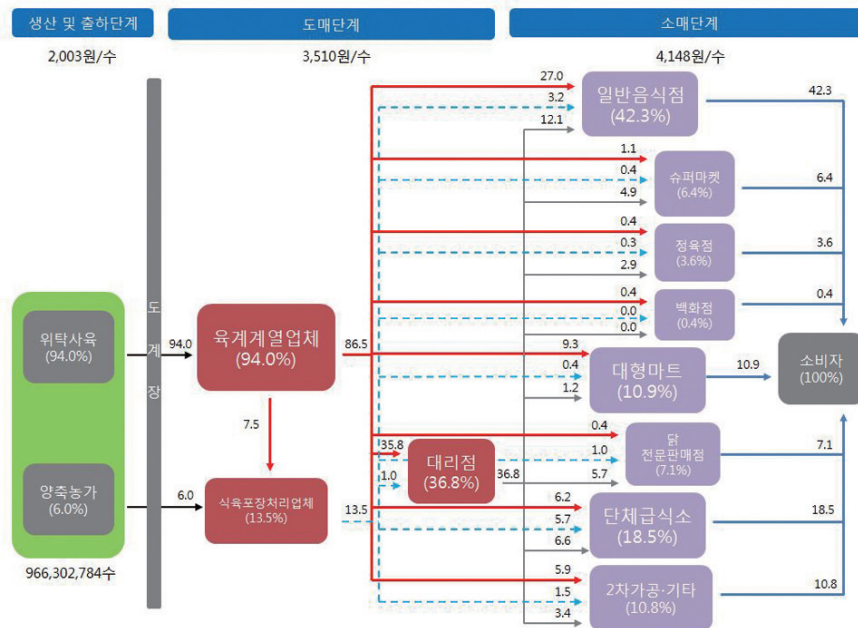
생산 및 출하단계

도매단계

소매단계

2,003원/수

3,510원/수

4,148원/수

위탁사육
(94.0%)

양축농가
(6.0%)

966,302,784수

도계장

94.0

육계계열업체
(94.0%)

7.5

6.0

식육포장처리업체
(13.5%)

86.5

35.8

1.0

13.5

대리점
(36.8%)

36.8

27.0
3.2
12.1

일반음식점
(42.3%)

1.1
0.4
4.9

슈퍼마켓
(6.4%)

0.4
0.3
2.9

정육점
(3.6%)

0.4
0.0
0.0

백화점
(0.4%)

9.3
0.4
1.2

대형마트
(10.9%)

0.4
1.0
5.7

닭
전문판매점
(7.1%)

6.2
5.7
6.6

단체급식소
(18.5%)

5.9
1.5
3.4

2차가공·기타
(10.8%)

42.3
6.4
3.6
0.4
10.9
7.1
18.5
10.8

소비자
(100%)